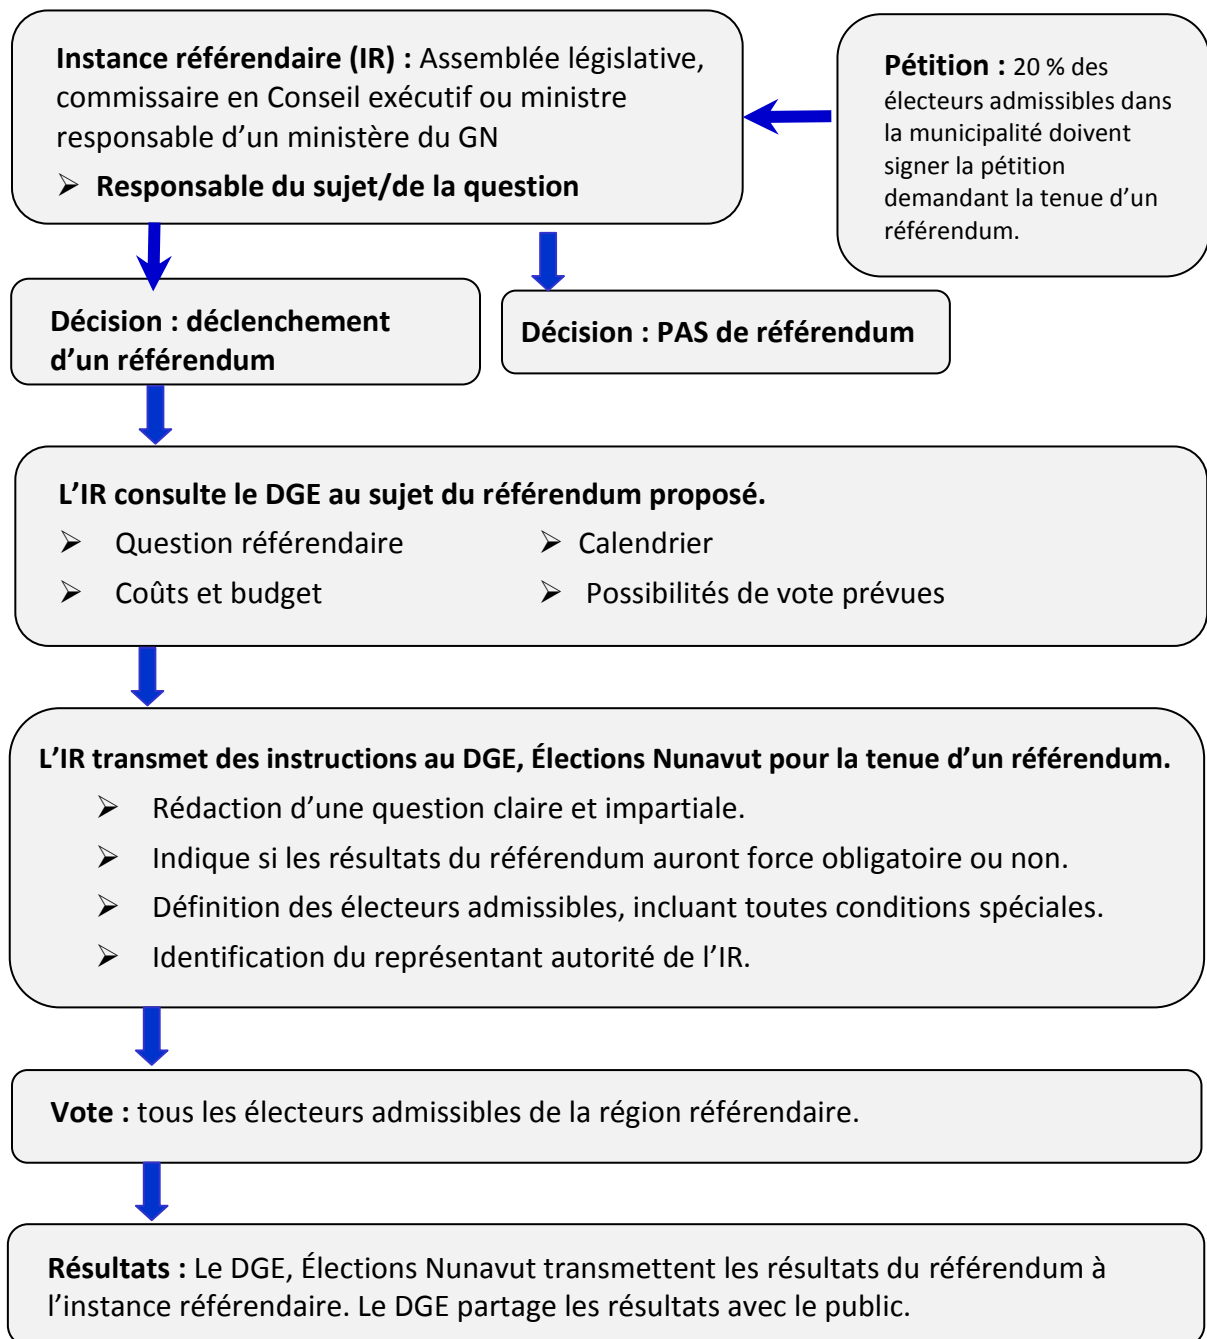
**Instance référendaire (IR) :** Assemblée législative, commissaire en Conseil exécutif ou ministre responsable d’un ministère du GN

➢ **Responsable du sujet/de la question**

**Pétition :** 20 % des électeurs admissibles dans la municipalité doivent signer la pétition demandant la tenue d’un référendum.

**Décision : déclenchement d’un référendum**

**Décision : PAS de référendum**

**L’IR consulte le DGE au sujet du référendum proposé.**

➢ Question référendaire

➢ Coûts et budget

➢ Calendrier

➢ Possibilités de vote prévues

**L’IR transmet des instructions au DGE, Élections Nunavut pour la tenue d’un référendum.**

➢ Rédaction d’une question claire et impartiale.

➢ Indique si les résultats du référendum auront force obligatoire ou non.

➢ Définition des électeurs admissibles, incluant toutes conditions spéciales.

➢ Identification du représentant autorité de l’IR.

**Vote :** tous les électeurs admissibles de la région référendaire.

**Résultats :** Le DGE, Élections Nunavut transmettent les résultats du référendum à l’instance référendaire. Le DGE partage les résultats avec le public.